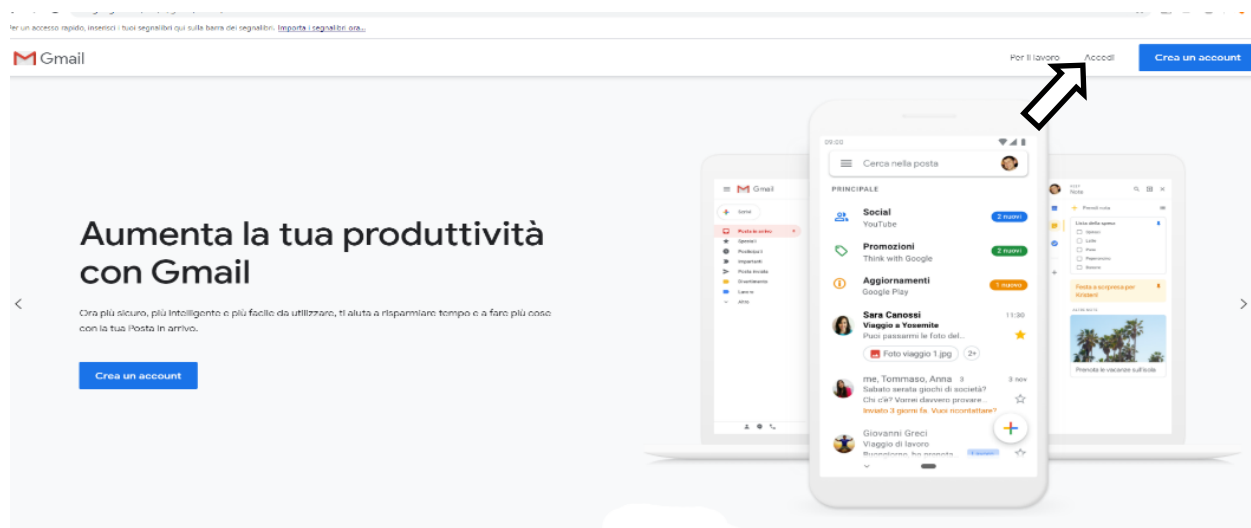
Per un accesso rapido, inserisci i tuoi segnalibri qui sulla barra dei segnalibri. Importa i segnalibri ora...

Gmail

Per il lavoro Accedi Crea un account

Aumenta la tua produttività con Gmail

Ora più sicuro, più intelligente e più facile da utilizzare, ti aiuta a risparmiare tempo e a fare più cose con la tua Posta in arrivo.

Crea un account

Gmail

Scrivi
Posta in arrivo
Speciali
Posticipati
Importanti
Posta inviata
Bozze
Lavoro
Altro

09:00

Cerca nella posta

PRINCIPALE

Social
YouTube
2 nuovi

Promozioni
Think with Google
2 nuovi

Aggiornamenti
Google Play
1 nuovo

Sara Canossi 11:30
Viaggio a Yosemite
Puoi passarmi le foto del...
Foto viaggio 1.jpg 2+

me, Tommaso, Anna 3 9 nov
Sabato serata giochi di società?
Chi c'è? Vorrei davvero provare...
Inviato 3 giorni fa. Vuoi ricontattare?

Giovanni Greci
Viaggio di lavoro
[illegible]

Note

Prendi nota

Lista della spesa
Uova
Latte
Pane
Peperoncino
Basilico

Festa a sorpresa per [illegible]

Pranzo le vacanze sull'isola